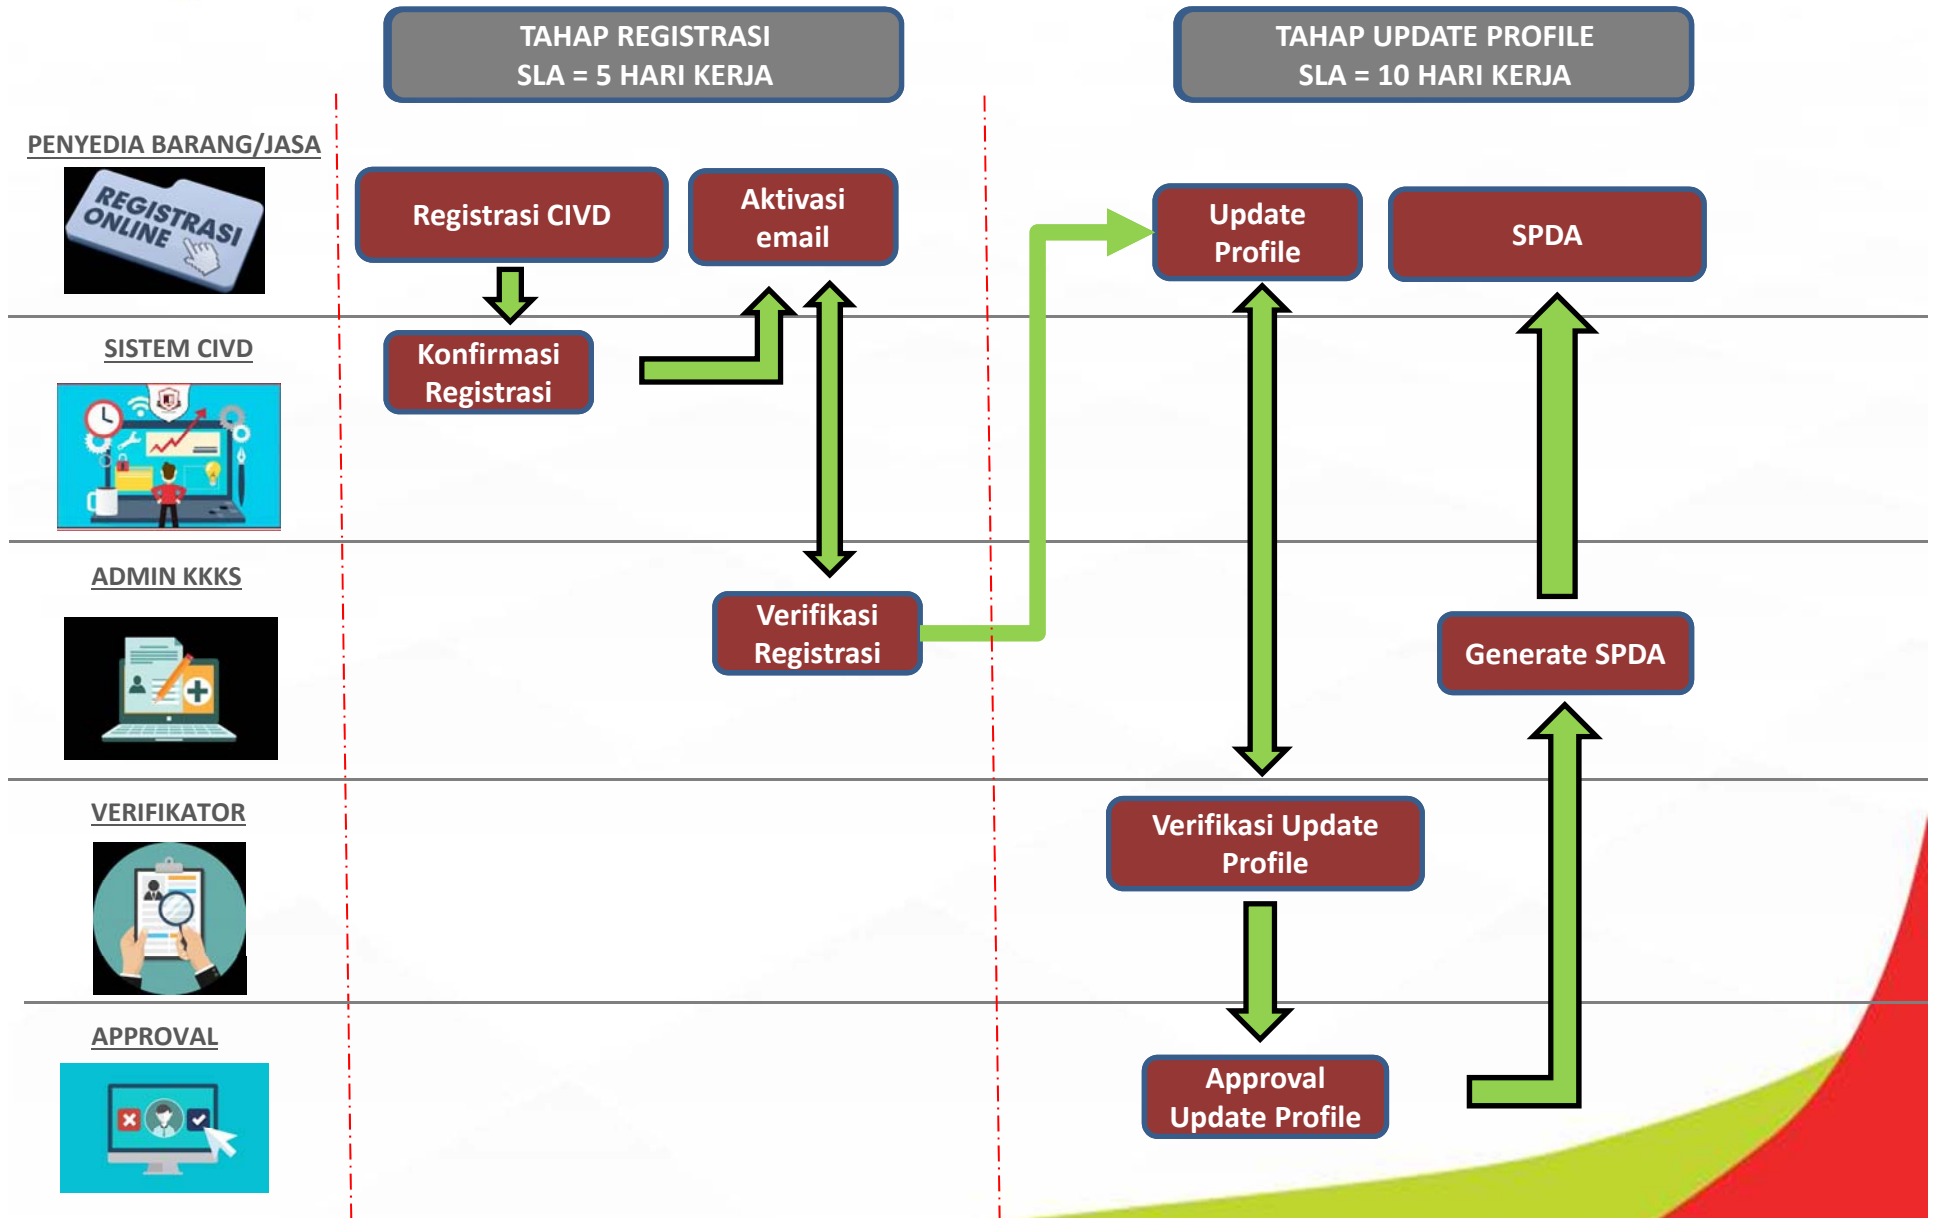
TAHAP REGISTRASI
SLA = 5 HARI KERJA

TAHAP UPDATE PROFILE
SLA = 10 HARI KERJA

PENYEDIA BARANG/JASA

REGISTRASI ONLINE

Registrasi CIVD

Aktivasi email

Update Profile

SPDA

SISTEM CIVD

Konfirmasi Registrasi

ADMIN KKKS

Verifikasi Registrasi

Generate SPDA

VERIFIKATOR

Verifikasi Update Profile

APPROVAL

Approval Update Profile